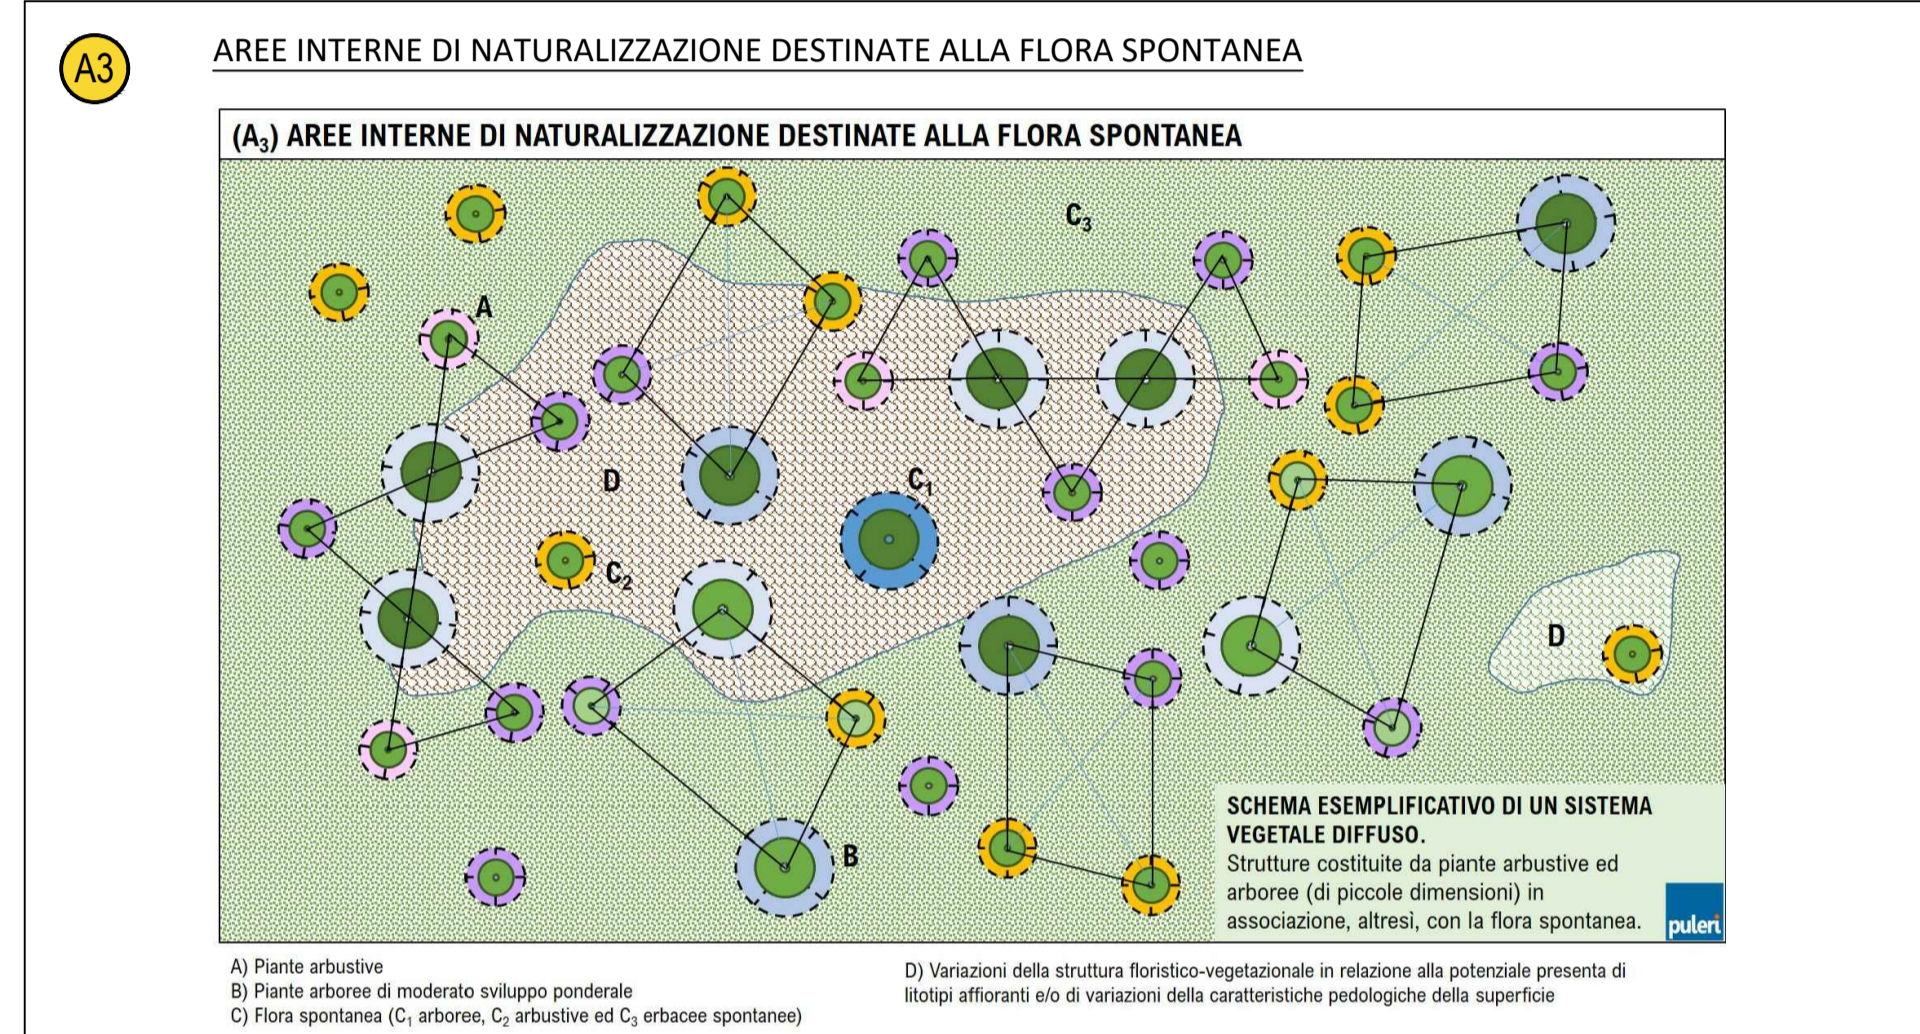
A3

AREE INTERNE DI NATURALIZZAZIONE DESTINATE ALLA FLORA SPONTANEA

($A_3$) AREE INTERNE DI NATURALIZZAZIONE DESTINATE ALLA FLORA SPONTANEA

$C_3$

A

D

$C_1$

$C_2$

D

B

SCHEMA ESEMPLIFICATIVO DI UN SISTEMA VEGETALE DIFFUSO.
Strutture costituite da piante arbustive ed arboree (di piccole dimensioni) in associazione, altresì, con la flora spontanea.

puleri

A) Piante arbustive
B) Piante arboree di moderato sviluppo ponderale
C) Flora spontanea ($C_1$ arboree, $C_2$ arbustive ed $C_3$ erbacee spontanee)

D) Variazioni della struttura floristico-vegetazionale in relazione alla potenziale presenta di litotipi affioranti e/o di variazioni della caratteristiche pedologiche della superficie